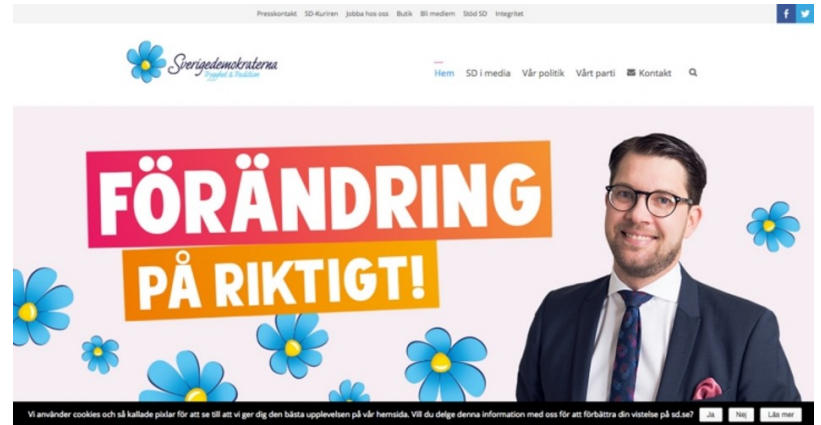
Presskontakt SD-Kuriren Jobba hos oss Butik Bli medlem Stöd SD Integritet

f

Sverigedemokraterna
Trygghet & Tradition

Hem SD i media Vår politik Vårt parti Kontakt

FÖRÄNDRING
PÅ RIKTIGT!

Vi använder cookies och så kallade pixlar för att se till att vi ger dig den bästa upplevelsen på vår hemsida. Vill du delge denna information med oss för att förbättra din vistelse på sd.se? Ja Nej Läs mer